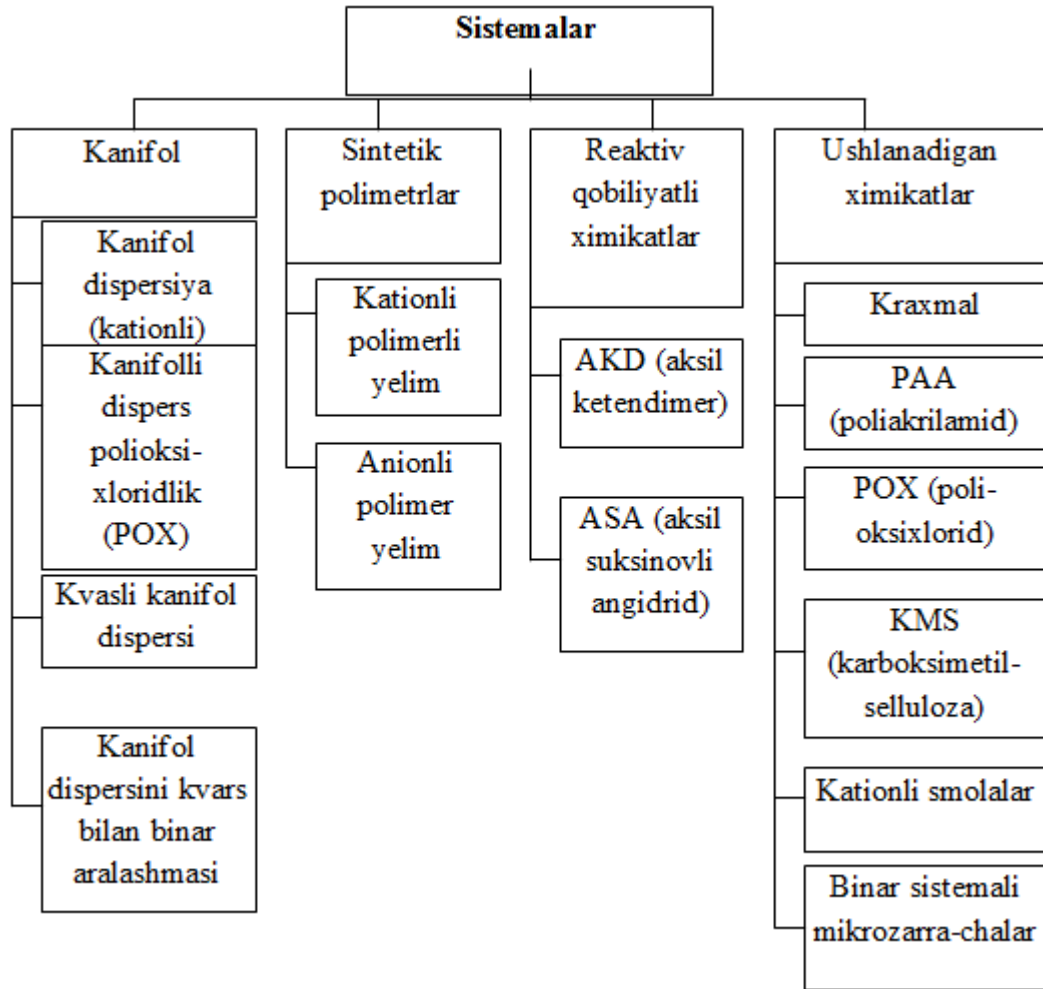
Sistemalar

Kanifol

Kanifol dispersiya (kationli)

Kanifolli dispers polioksi-xloridlik (POX)

Kvasli kanifol dispersi

Kanifol dispersini kvars bilan binar aralashmasi

Sintetik polimetrlar

Kationli polimerli yelim

Anionli polimer yelim

Reaktiv qobiliyatli ximikatlar

AKD (aksil ketendimer)

ASA (aksil suksinovli angidrid)

Ushlanadigan ximikatlar

Kraxmal

PAA (poliakrilamid)

POX (poli-oksixlorid)

KMS (karboksimetil-selluloza)

Kationli smolalar

Binar sistemali mikrozarra-chalar